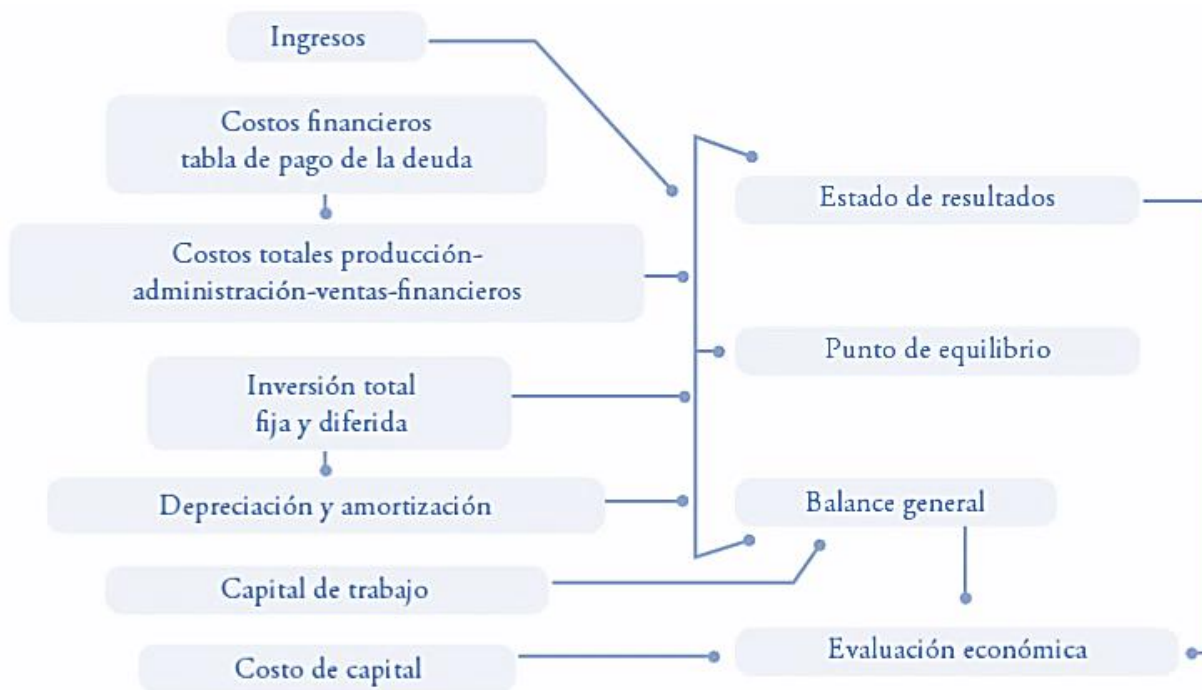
Ingresos

Costos financieros tabla de pago de la deuda

Costos totales producción-administración-ventas-financieros

Inversión total fija y diferida

Depreciación y amortización

Capital de trabajo

Costo de capital

Estado de resultados

Punto de equilibrio

Balance general

Evaluación económica